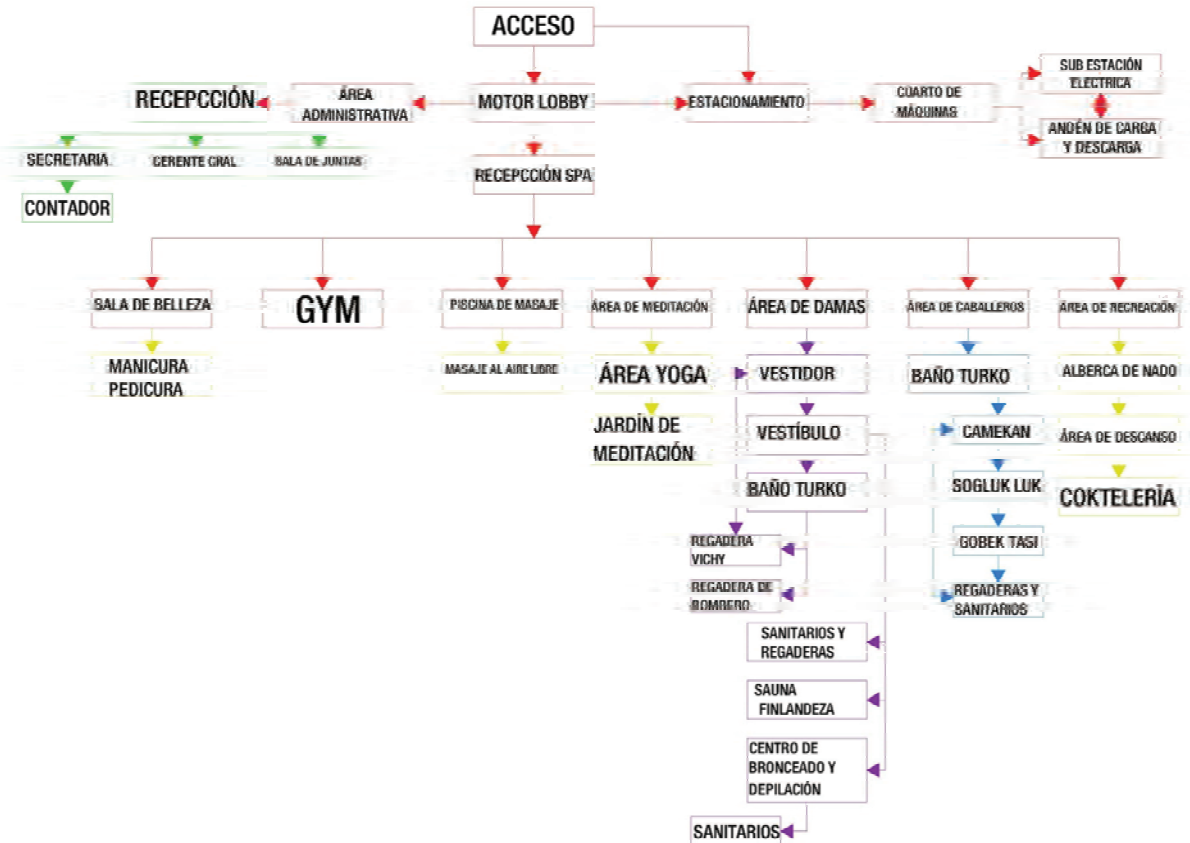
ACCESO

RECEPCCIÓN

ÁREA ADMINISTRATIVA

MOTOR LOBBY

ESTACIONAMIENTO

CUARTO DE MÁQUINAS

SUB ESTACIÓN ELECTRICA

ANDÉN DE CARGA Y DESCARGA

SECRETARIA

GERENTE GRAL

SALA DE JUNTAS

CONTADOR

RECEPCCIÓN SPA

SALA DE BELLEZA

GYM

PISCINA DE MASAJE

ÁREA DE MEDITACIÓN

ÁREA DE DAMAS

ÁREA DE CABALLEROS

ÁREA DE RECREACIÓN

MANICURA PEDICURA

MASAJE AL AIRE LIBRE

ÁREA YOGA

JARDÍN DE MEDITACIÓN

VESTIDOR

VESTÍBULO

BAÑO TURKO

REGADERA VICHY

REGADERA DE BOMBERO

SANITARIOS Y REGADERAS

SAUNA FINLANDEZA

CENTRO DE BRONCEADO Y DEPILACIÓN

SANITARIOS

BAÑO TURKO

CAMEKAN

SOGLUK LUK

GOBEK TASI

REGADERAS Y SANITARIOS

ALBERCA DE NADO

ÁREA DE DESCANSO

COKTELERÍA